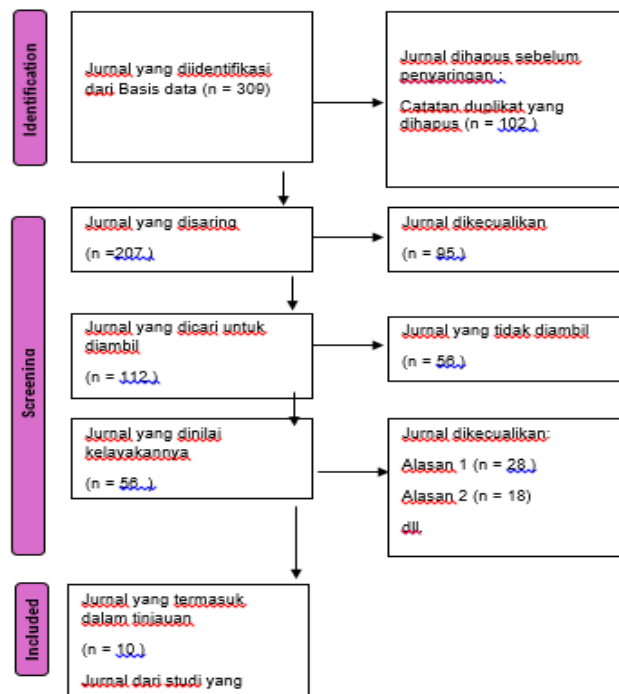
Identification

Jurnal yang diidentifikasi dari Basis data (n = 309)

Jurnal dihapus sebelum penyaringan :

Catatan duplikat yang dihapus (n = 102 )

Screening

Jurnal yang disaring

(n =207 )

Jurnal dikecualikan

(n = 95 )

Jurnal yang dicari untuk diambil

(n = 112 )

Jurnal yang tidak diambil

(n = 56 )

Jurnal yang dinilai kelayakannya

(n = 56 )

Jurnal dikecualikan:

Alasan 1 (n = 28 )

Alasan 2 (n = 18)

dll.

Included

Jurnal yang termasuk dalam tinjauan

(n = 10 )

Jurnal dari studi yang